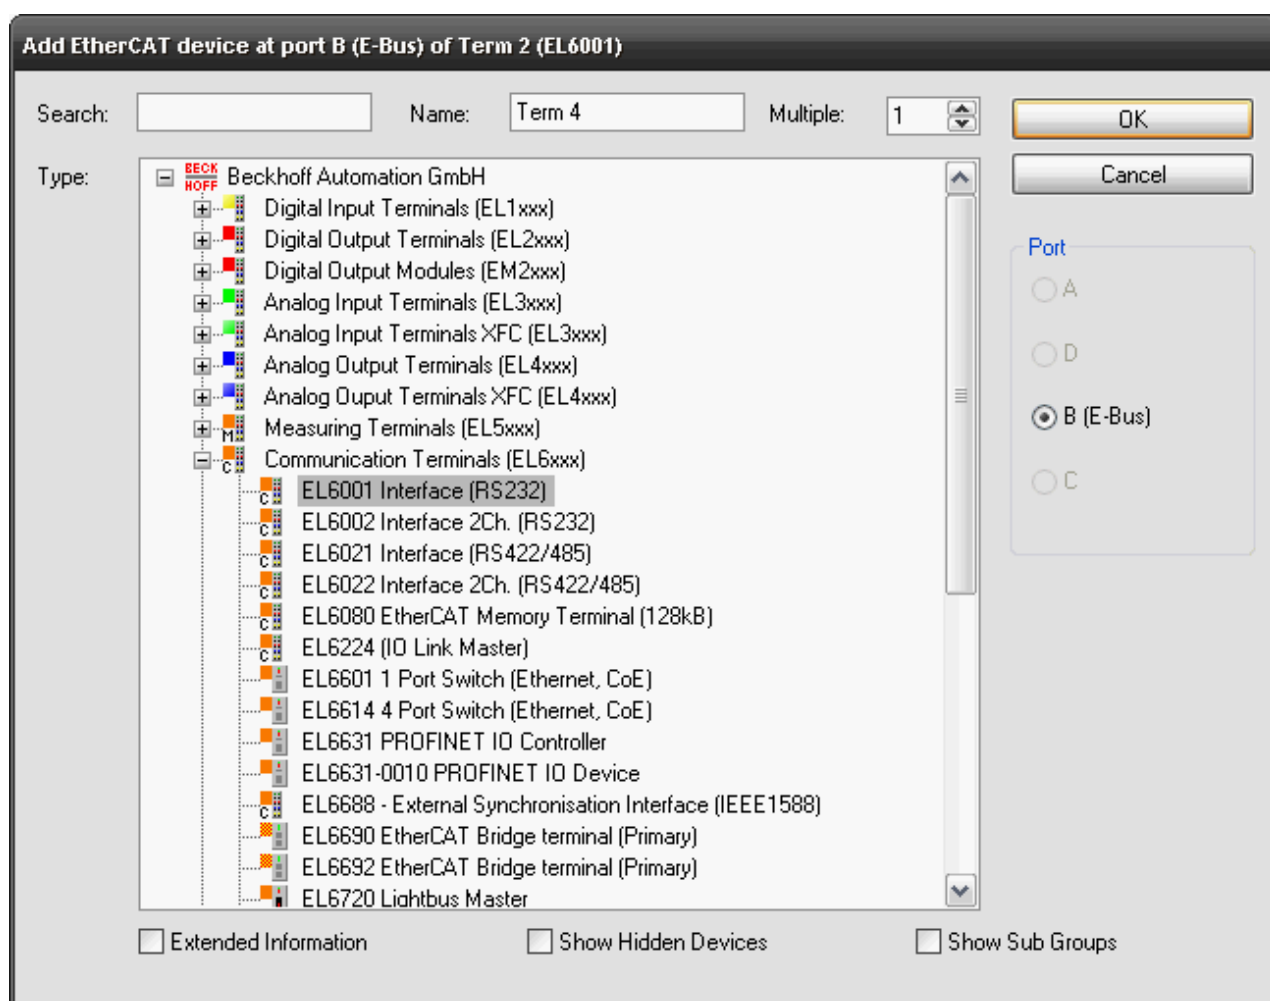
Add EtherCAT device at port B (E-Bus) of Term 2 (EL6001)

Search:
Name: Term 4
Multiple: 1
OK
Cancel

Type:
BECK HOFF Beckhoff Automation GmbH
Digital Input Terminals (EL1xxx)
Digital Output Terminals (EL2xxx)
Digital Output Modules (EM2xxx)
Analog Input Terminals (EL3xxx)
Analog Input Terminals XFC (EL3xxx)
Analog Output Terminals (EL4xxx)
Analog Ouput Terminals XFC (EL4xxx)
Measuring Terminals (EL5xxx)
Communication Terminals (EL6xxx)
EL6001 Interface (RS232)
EL6002 Interface 2Ch. (RS232)
EL6021 Interface (RS422/485)
EL6022 Interface 2Ch. (RS422/485)
EL6080 EtherCAT Memory Terminal (128kB)
EL6224 (IO Link Master)
EL6601 1 Port Switch (Ethernet, CoE)
EL6614 4 Port Switch (Ethernet, CoE)
EL6631 PROFINET IO Controller
EL6631-0010 PROFINET IO Device
EL6688 - External Synchronisation Interface (IEEE1588)
EL6690 EtherCAT Bridge terminal (Primary)
EL6692 EtherCAT Bridge terminal (Primary)
EL6720 Lightbus Master

Port
A
D
B (E-Bus)
C

Extended Information
Show Hidden Devices
Show Sub Groups